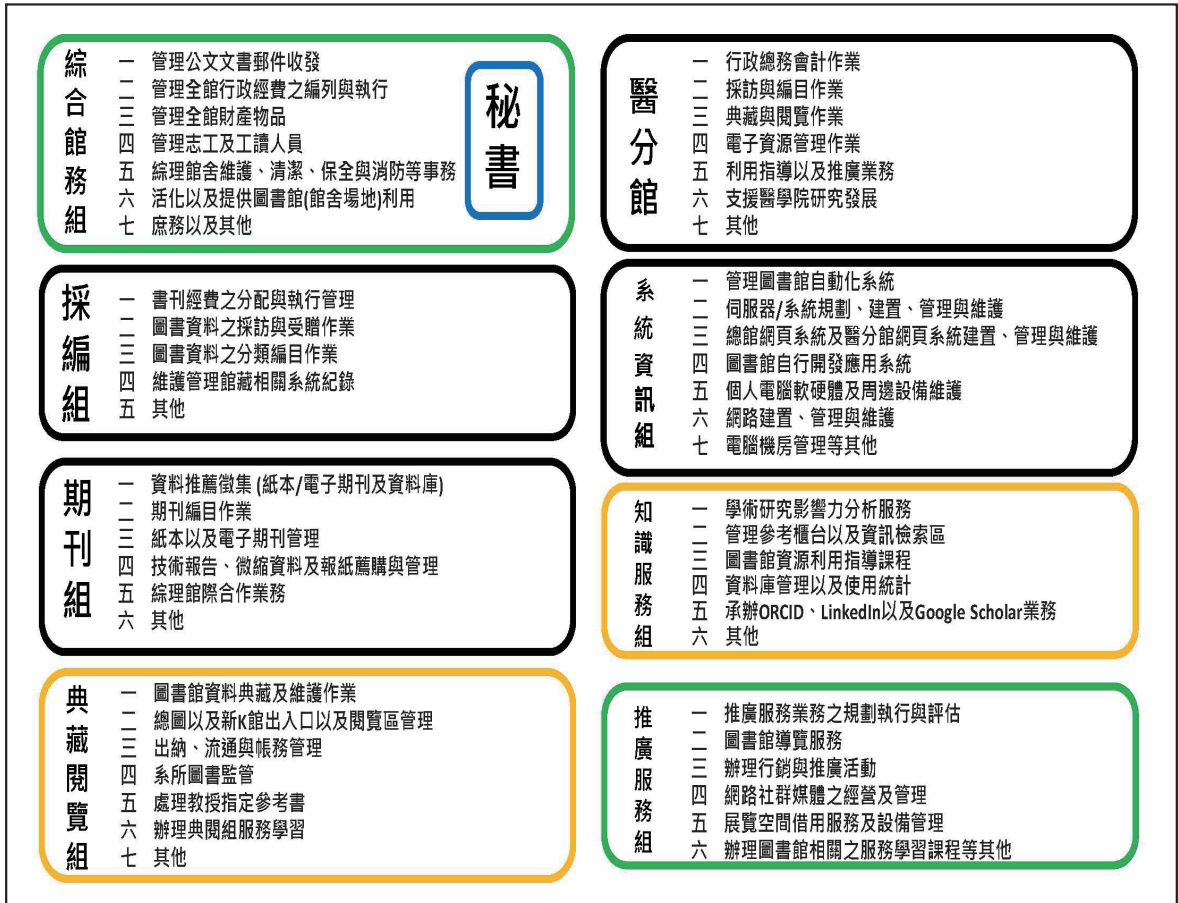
綜合館務組
一 管理公文文書郵件收發
二 管理全館行政經費之編列與執行
三 管理全館財產物品
四 管理志工及工讀人員
五 綜理館舍維護、清潔、保全與消防等事務
六 活化以及提供圖書館(館舍場地)利用
七 庶務以及其他

秘書

醫分館
一 行政總務會計作業
二 採訪與編目作業
三 典藏與閱覽作業
四 電子資源管理作業
五 利用指導以及推廣業務
六 支援醫學院研究發展
七 其他

採編組
一 書刊經費之分配與執行管理
二 圖書資料之採訪與受贈作業
三 圖書資料之分類編目作業
四 維護管理館藏相關系統紀錄
五 其他

系統資訊組
一 管理圖書館自動化系統
二 伺服器/系統規劃、建置、管理與維護
三 總館網頁系統及醫分館網頁系統建置、管理與維護
四 圖書館自行開發應用系統
五 個人電腦軟硬體及周邊設備維護
六 網路建置、管理與維護
七 電腦機房管理等其他

期刊組
一 資料推薦徵集 (紙本/電子期刊及資料庫)
二 期刊編目作業
三 紙本以及電子期刊管理
四 技術報告、微縮資料及報紙薦購與管理
五 綜理館際合作業務
六 其他

知識服務組
一 學術研究影響力分析服務
二 管理參考櫃台以及資訊檢索區
三 圖書館資源利用指導課程
四 資料庫管理以及使用統計
五 承辦ORCID、LinkedIn以及Google Scholar業務
六 其他

典藏閱覽組
一 圖書館資料典藏及維護作業
二 總圖以及新K館出入口以及閱覽區管理
三 出納、流通與帳務管理
四 系所圖書監管
五 處理教授指定參考書
六 辦理典閱組服務學習
七 其他

推廣服務組
一 推廣服務業務之規劃執行與評估
二 圖書館導覽服務
三 辦理行銷與推廣活動
四 網路社群媒體之經營及管理
五 展覽空間借用服務及設備管理
六 辦理圖書館相關之服務學習課程等其他